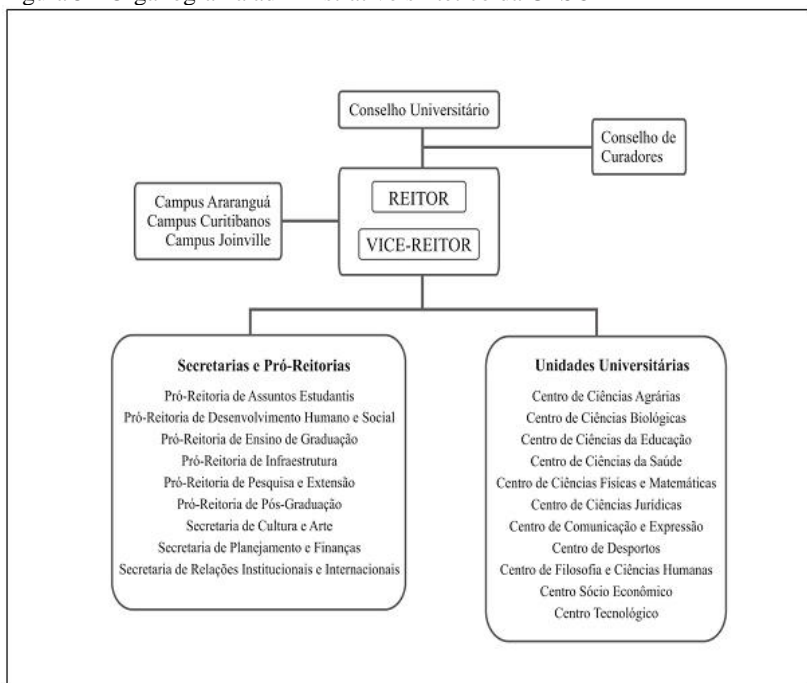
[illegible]

Conselho Universitário

Conselho de Curadores

Campus Araranguá
Campus Curitibanos
Campus Joinville

REITOR

VICE-REITOR

Secretarias e Pró-Reitorias
Pró-Reitoria de Assuntos Estudantis
Pró-Reitoria de Desenvolvimento Humano e Social
Pró-Reitoria de Ensino de Graduação
Pró-Reitoria de Infraestrutura
Pró-Reitoria de Pesquisa e Extensão
Pró-Reitoria de Pós-Graduação
Secretaria de Cultura e Arte
Secretaria de Planejamento e Finanças
Secretaria de Relações Institucionais e Internacionais

Unidades Universitárias
Centro de Ciências Agrárias
Centro de Ciências Biológicas
Centro de Ciências da Educação
Centro de Ciências da Saúde
Centro de Ciências Físicas e Matemáticas
Centro de Ciências Jurídicas
Centro de Comunicação e Expressão
Centro de Desportos
Centro de Filosofia e Ciências Humanas
Centro Sócio Econômico
Centro Tecnológico